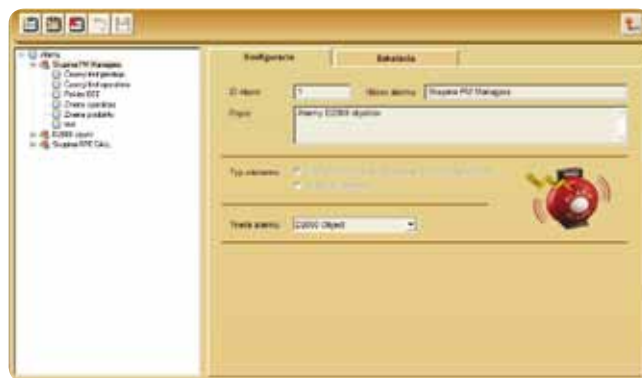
Alarmy
Grupa PW Managera
Czasy konfiguracja
Czasy konfiguracja
Pomiar EST
Zmiana operatora
Zmiana podatku
test
D2000 objekt
Grupa EPE Dkc

Konfiguracia
Sekcicia

ID alarmu
1
Názov alarmu
Grupa PW Managera
Popis
Alarmy D2000 objektov

Typ alarmovania
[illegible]
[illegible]

Trieda alarmu
D2000 Object